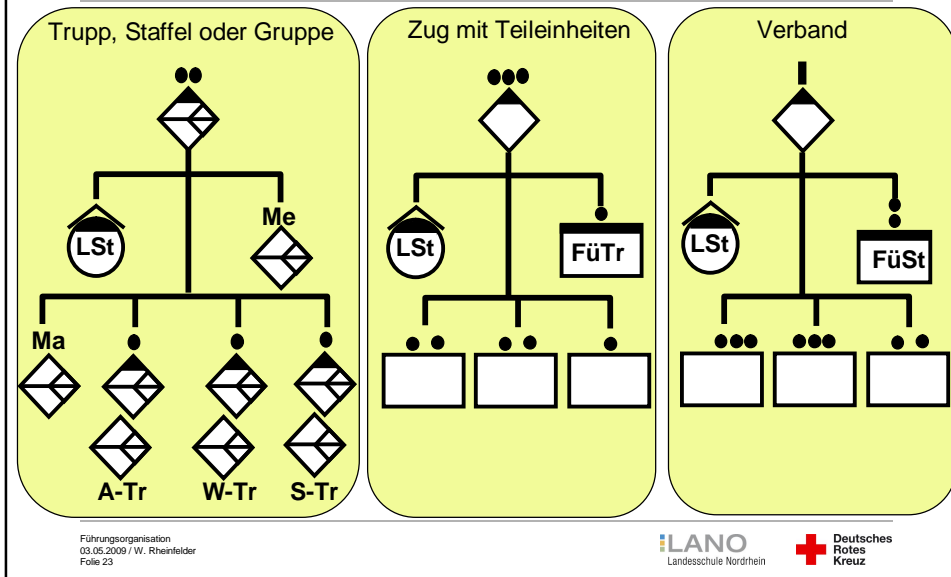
Trupp, Staffel oder Gruppe

LSt

Me

Ma

A-Tr

W-Tr

S-Tr

Zug mit Teileinheiten

LSt

FüTr

Verband

LSt

FüSt

Führungsorganisation
03.05.2009 / W. Rheinfelder
Folie 23

LANO
Landesschule Nordrhein

Deutsches
Rotes
Kreuz